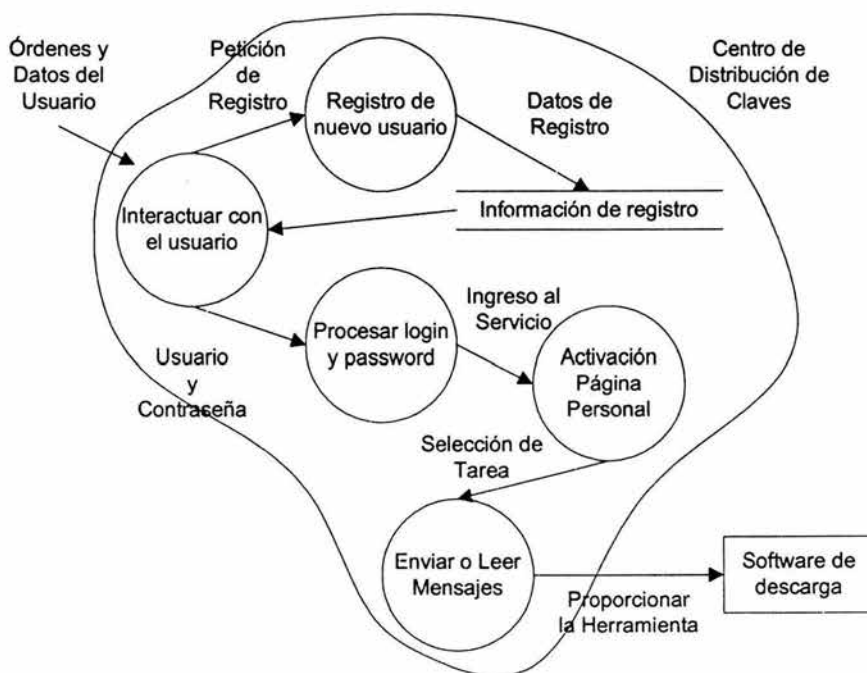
Órdenes y Datos del Usuario

Petición de Registro

Registro de nuevo usuario

Centro de Distribución de Claves

Datos de Registro

Interactuar con el usuario

Información de registro

Ingreso al Servicio

Procesar login y password

Usuario y Contraseña

Activación Página Personal

Selección de Tarea

Enviar o Leer Mensajes

Software de descarga

Proporcionar la Herramienta